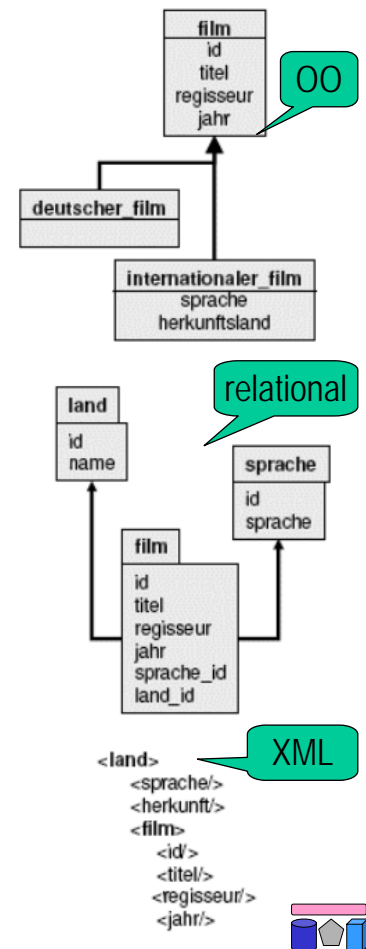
film
id
titel
regisseur
jahr

OO

deutscher_film

internationaler_film
sprache
herkunftsland

relational

land
id
name

sprache
id
sprache

film
id
titel
regisseur
jahr
sprache_id
land_id

XML

<land>
<sprache/>
<herkunft/>
<film>
<id/>
<titel/>
<regisseur/>
<jahr/>